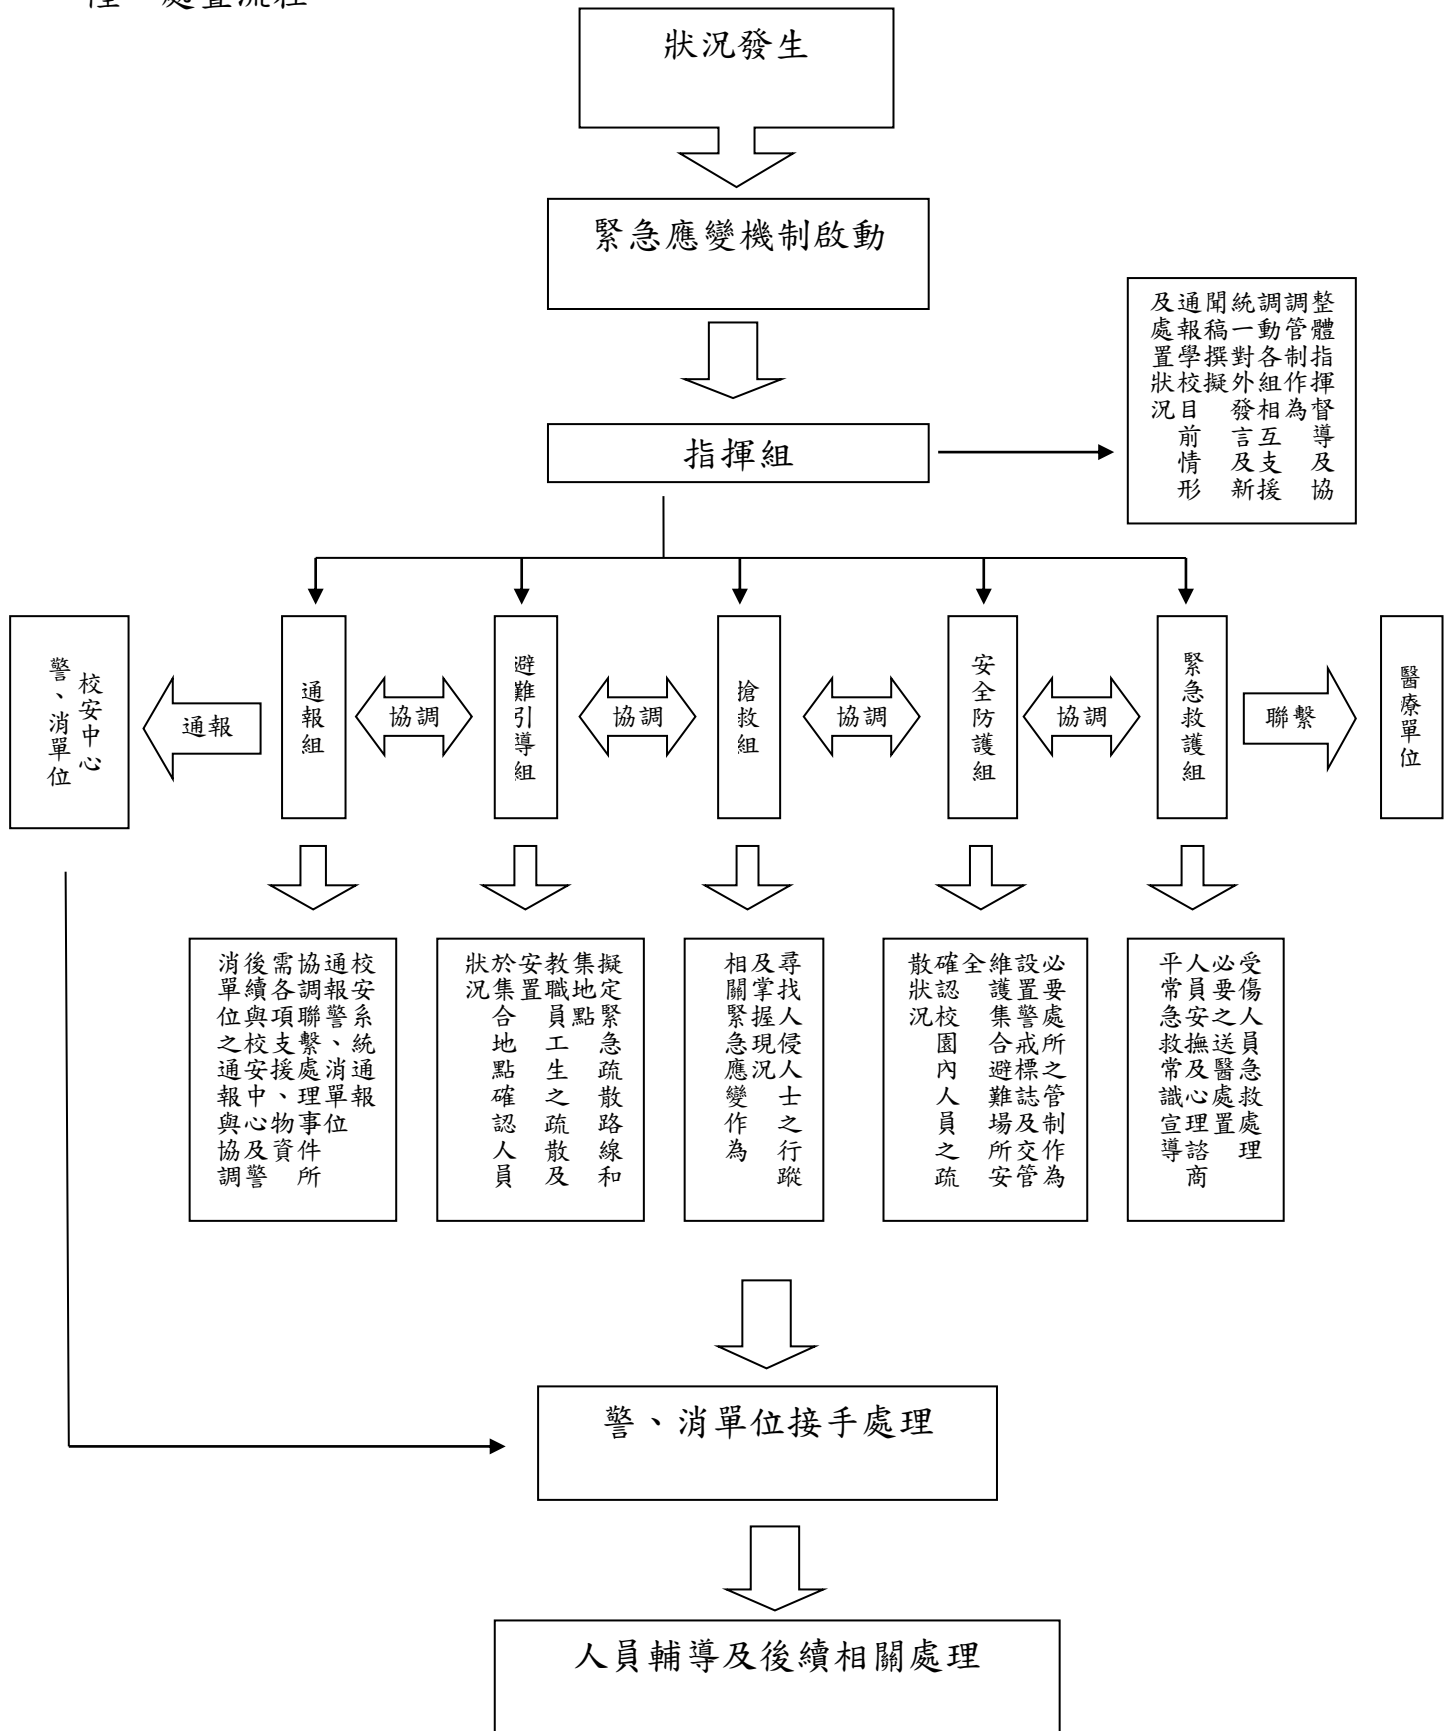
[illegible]置流程

狀況發生

緊急應變機制啟動

指揮組

整體指揮督導及協調管制作為相互支援
調動各組對外發言及新聞稿撰擬
統一通報學校目前情形及處置狀況

校安中心、警、消單位

通報

通報組

協調

避難引導組

協調

搶救組

協調

安全防護組

協調

緊急救護組

聯繫

醫療單位

校安系統通報、警、消單位事件通報聯繫、協調各項支援處理物資及後續與校安中心、警、消單位之通報與協調

擬定緊急疏散路線和集地點教職員工生之疏散及安置人員於集合地點確認狀況

尋找人侵人士之行蹤及掌握現況相關緊急應變作為

必要處所之管制作為設置警戒標誌及交管維護集合避難場所安全確認校園內人員之疏散狀況

受傷人員急救處理必要之送醫處置人員安撫及心理諮商平常急救常識宣導

警、消單位接手處理

人員輔導及後續相關處理